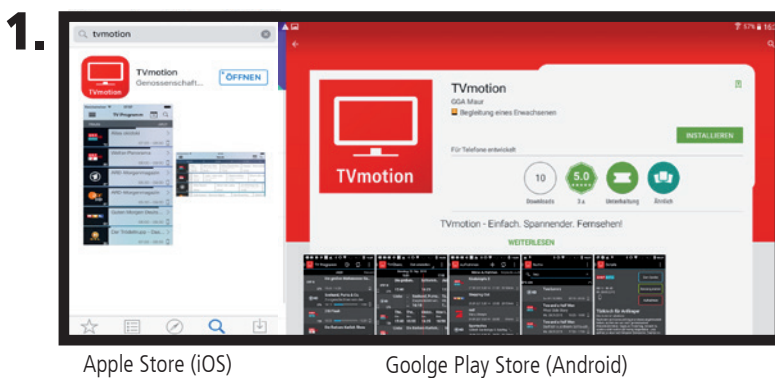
1.

tvmotion

TVmotion
Genossenschaft...
ÖFFNEN

TVmotion

TVmotion
GGA Maur
Begleitung eines Erwachsenen

INSTALLIEREN

Für Telefone entwickelt

10
Downloads

5.0

Unterhaltung

Ähnlich

TVmotion - Einfach. Spannender. Fernsehen!

WEITERLESEN

Apple Store (iOS)

Goolge Play Store (Android)